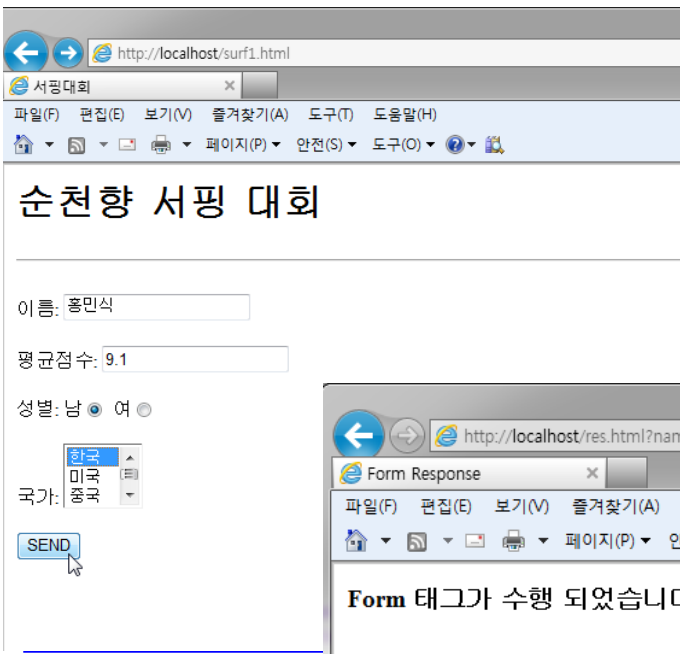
http://localhost/surf1.html

서핑대회 ×

파일(F) 편집(E) 보기(V) 즐겨찾기(A) 도구(T) 도움말(H)

페이지(P) ▾ 안전(S) ▾ 도구(O) ▾

순천향 서핑 대회

이름: 홍민식

평균점수: 9.1

성별: 남 여

국가: 한국 미국 중국

SEND

http://localhost/res.html?nam

Form Response ×

파일(F) 편집(E) 보기(V) 즐겨찾기(A)

페이지(P) ▾ 안

Form 태그가 수행 되었습니다